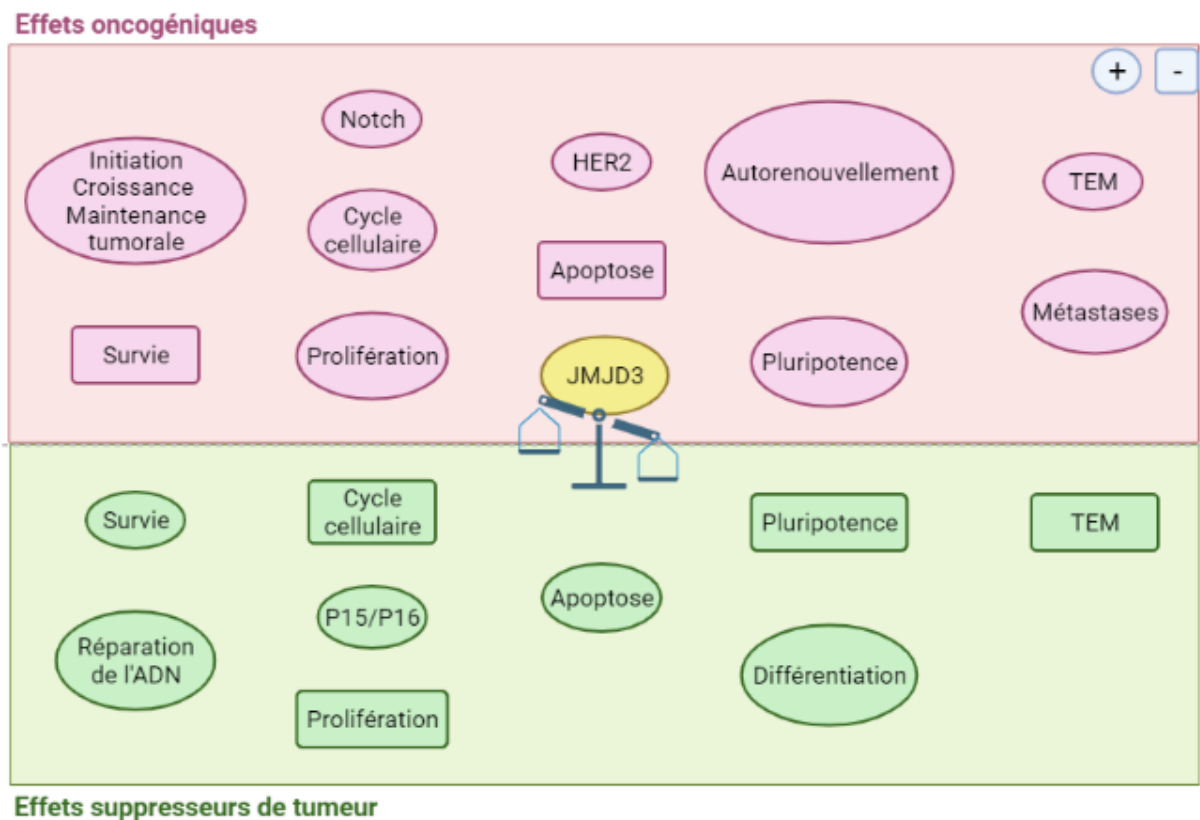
Effets oncogéniques

+ -

Notch

Initiation Croissance Maintenance tumorale

HER2

Autorenouvellement

TEM

Cycle cellulaire

Apoptose

Métastases

Survie

Prolifération

JMJD3

Pluripotence

Survie

Cycle cellulaire

Pluripotence

TEM

P15/P16

Apoptose

Réparation de l'ADN

Différentiation

Prolifération

Effets suppresseurs de tumeur